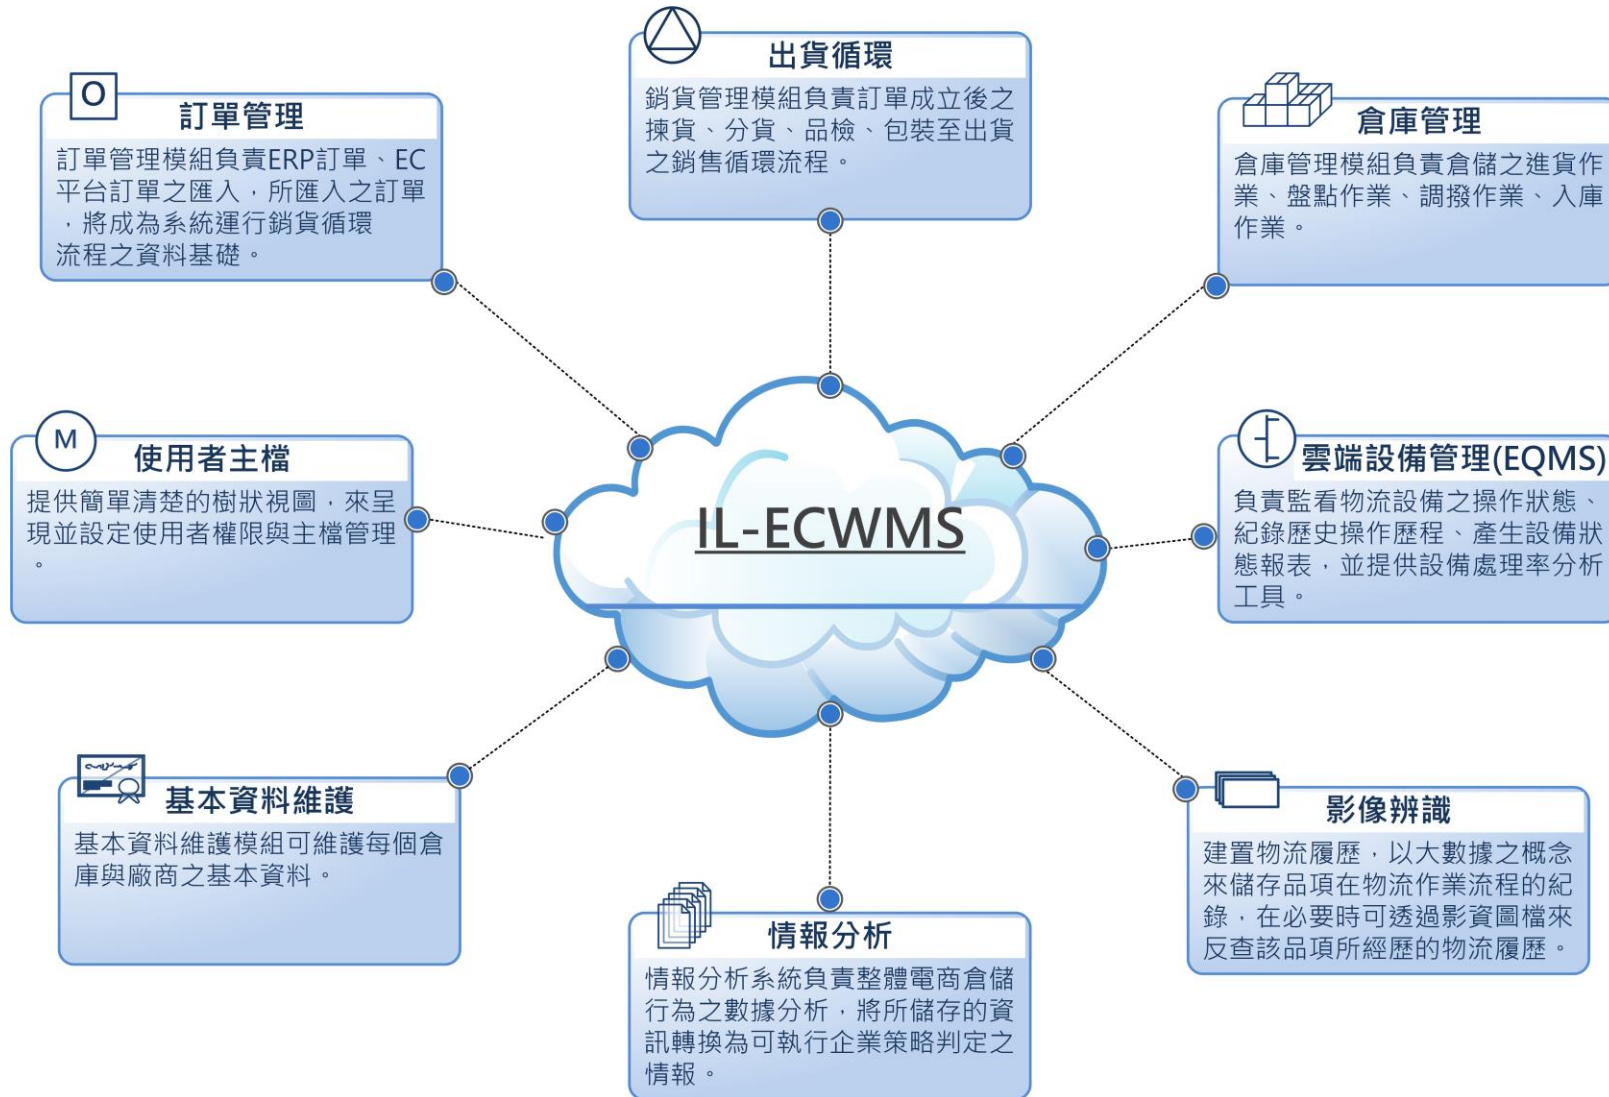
出貨循環
銷貨管理模組負責訂單成立後之揀貨、分貨、品檢、包裝至出貨之銷售循環流程。

O
訂單管理
訂單管理模組負責ERP訂單、EC平台訂單之匯入，所匯入之訂單，將成為系統運行銷貨循環流程之資料基礎。

倉庫管理
倉庫管理模組負責倉儲之進貨作業、盤點作業、調撥作業、入庫作業。

M
使用者主檔
提供簡單清楚的樹狀視圖，來呈現並設定使用者權限與主檔管理。

IL-ECWMS

雲端設備管理(EQMS)
負責監看物流設備之操作狀態、紀錄歷史操作歷程、產生設備狀態報表，並提供設備處理率分析工具。

基本資料維護
基本資料維護模組可維護每個倉庫與廠商之基本資料。

影像辨識
建置物流履歷，以大數據之概念來儲存品項在物流作業流程的紀錄，在必要時可透過影資圖檔來反查該品項所經歷的物流履歷。

情報分析
情報分析系統負責整體電商倉儲行為之數據分析，將所儲存的資訊轉換為可執行企業策略判定之情報。